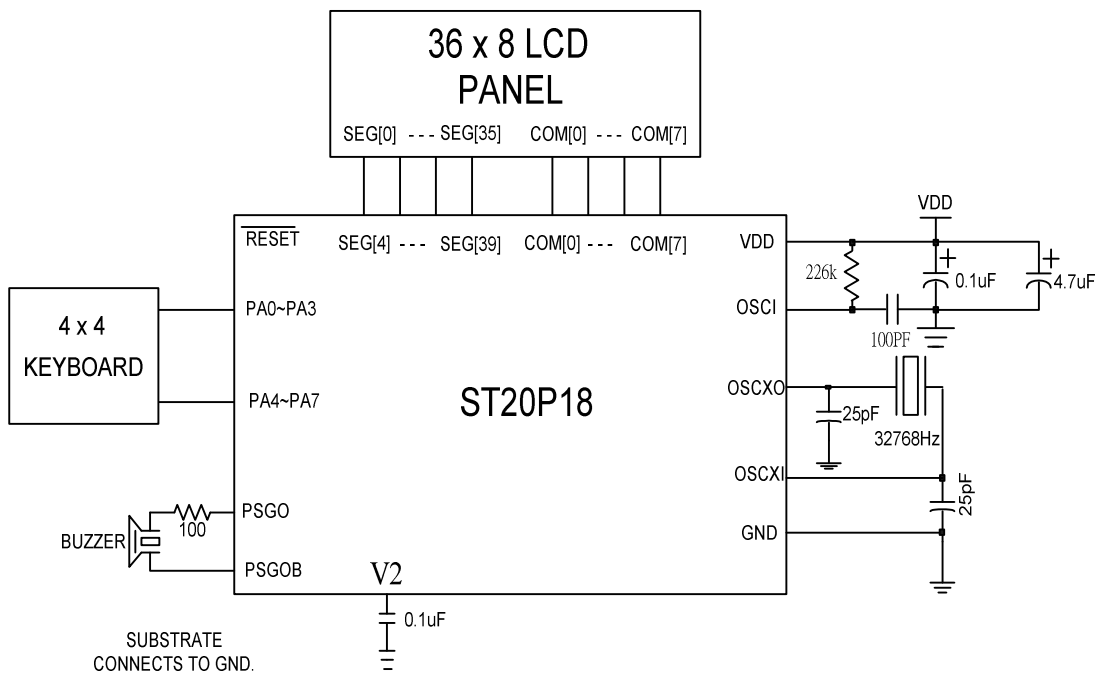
36 x 8 LCD
PANEL

SEG[0] - - - SEG[35] COM[0] - - - COM[7]

$\overline{RESET}$ SEG[4] - - - SEG[39] COM[0] - - - COM[7] VDD

VDD

226k

0.1uF

4.7uF

OSCI

100PF

4 x 4
KEYBOARD

PA0~PA3

PA4~PA7

ST20P18

OSCXO

25pF

32768Hz

OSCXI

25pF

PSGO

100

BUZZER

GND

PSGOB

V2

0.1uF

SUBSTRATE
CONNECTS TO GND.